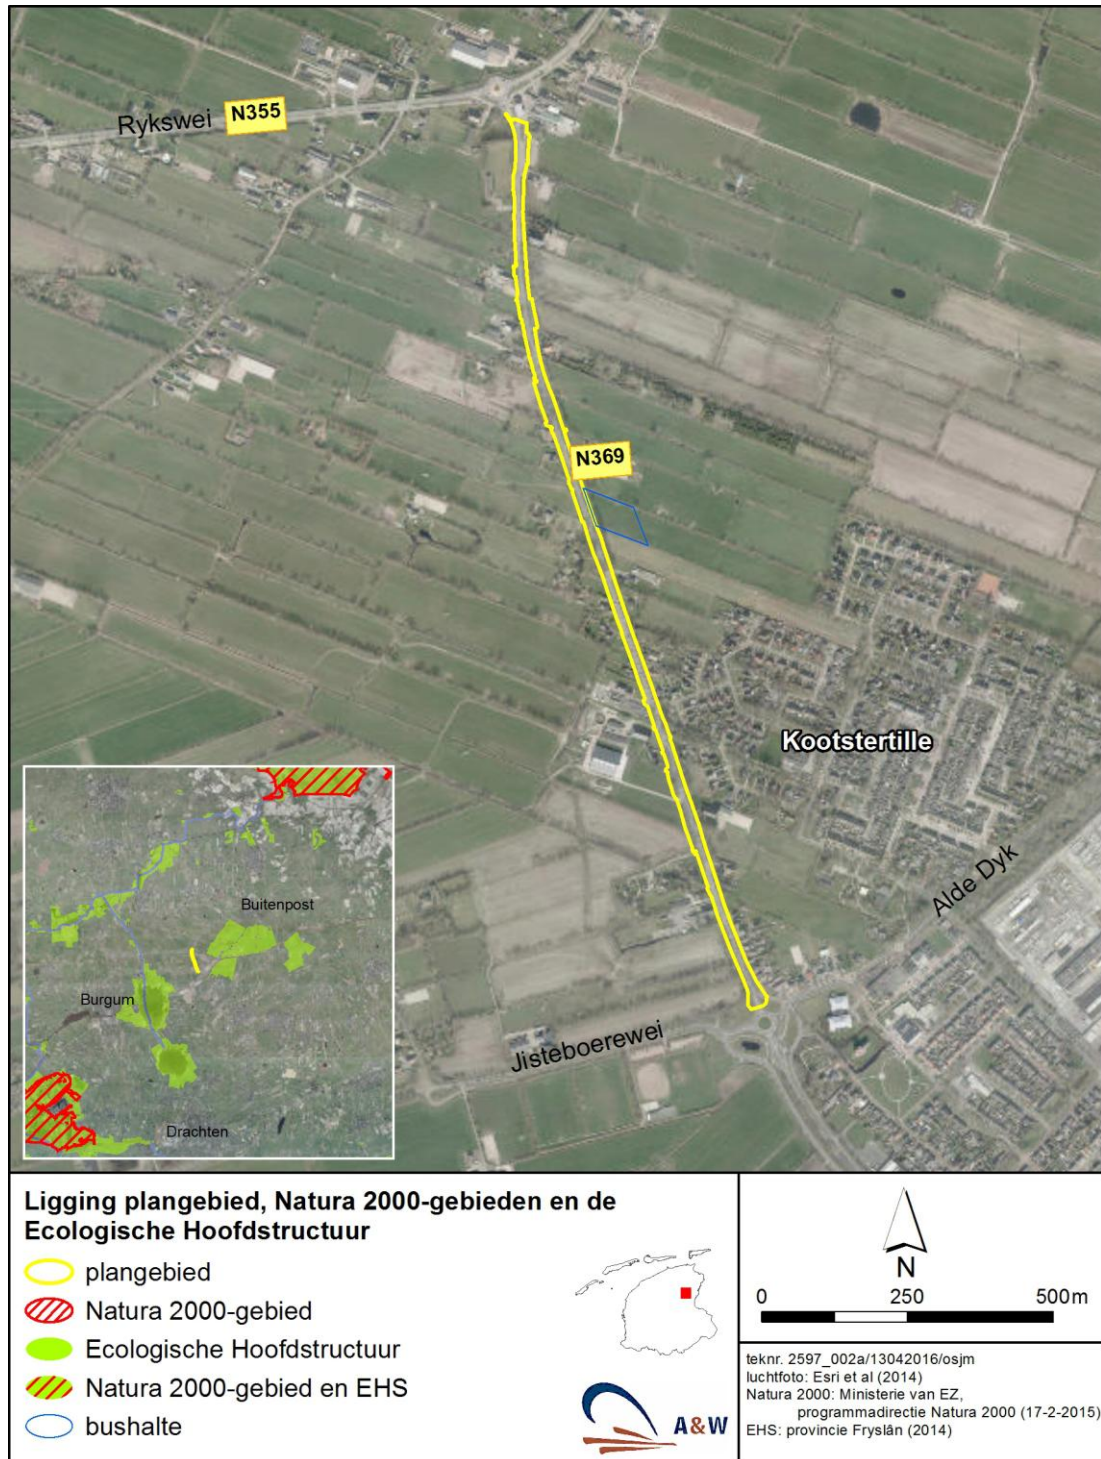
Rykswei N355

N369

Kootstertille

Alde Dyk

Jisteboerewei

Buitenpost

Burgum

Drachten

Ligging plangebied, Natura 2000-gebieden en de Ecologische Hoofdstructuur

plangebied
Natura 2000-gebied
Ecologische Hoofdstructuur
Natura 2000-gebied en EHS
bushalte

A&W

N

0 250 500m

teknr. 2597_002a/13042016/osjm
luchtfoto: Esri et al (2014)
Natura 2000: Ministerie van EZ, programmadirectie Natura 2000 (17-2-2015)
EHS: provincie Fryslân (2014)